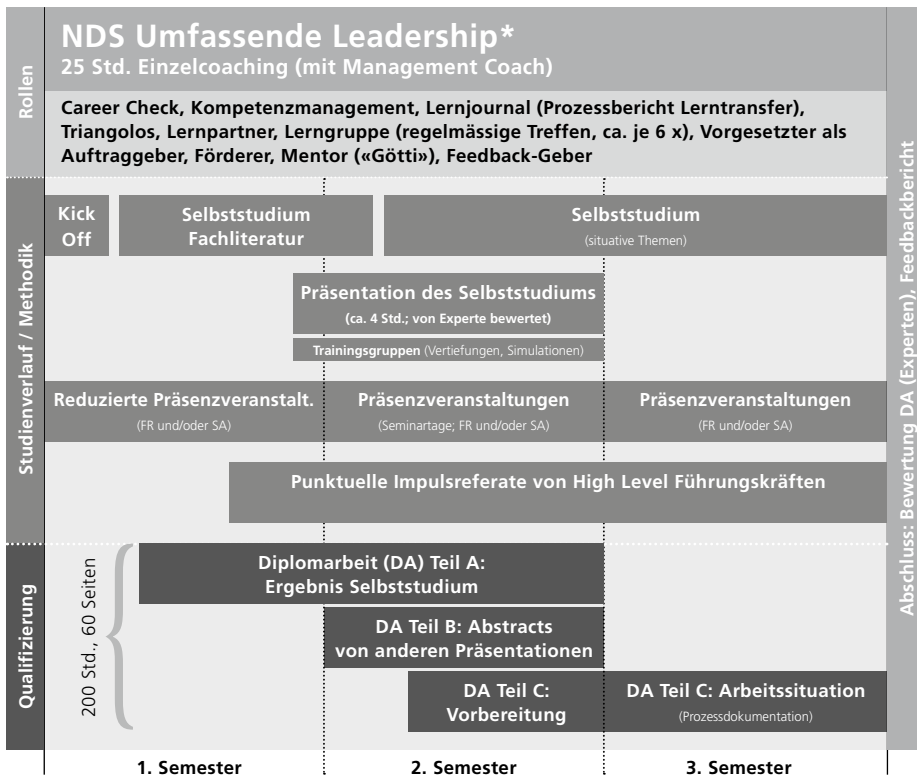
Rollen

NDS Umfassende Leadership*
25 Std. Einzelcoaching (mit Management Coach)

Career Check, Kompetenzmanagement, Lernjournal (Prozessbericht Lerntransfer), Triangolos, Lernpartner, Lerngruppe (regelmässige Treffen, ca. je 6 x), Vorgesetzter als Auftraggeber, Förderer, Mentor («Götti»), Feedback-Geber

Studienverlauf / Methodik

Kick Off

Selbststudium Fachliteratur

Selbststudium
(situative Themen)

Präsentation des Selbststudiums
(ca. 4 Std.; von Experte bewertet)

Trainingsgruppen (Vertiefungen, Simulationen)

Reduzierte Präsenzveranstalt.
(FR und/oder SA)

Präsenzveranstaltungen
(Seminartage; FR und/oder SA)

Präsenzveranstaltungen
(FR und/oder SA)

Punktuelle Impulsreferate von High Level Führungskräften

Qualifizierung

200 Std., 60 Seiten

Diplomarbeit (DA) Teil A:
Ergebnis Selbststudium

DA Teil B: Abstracts von anderen Präsentationen

DA Teil C:
Vorbereitung

DA Teil C: Arbeitssituation
(Prozessdokumentation)

Abschluss: Bewertung DA (Experten), Feedbackbericht

1. Semester

2. Semester

3. Semester